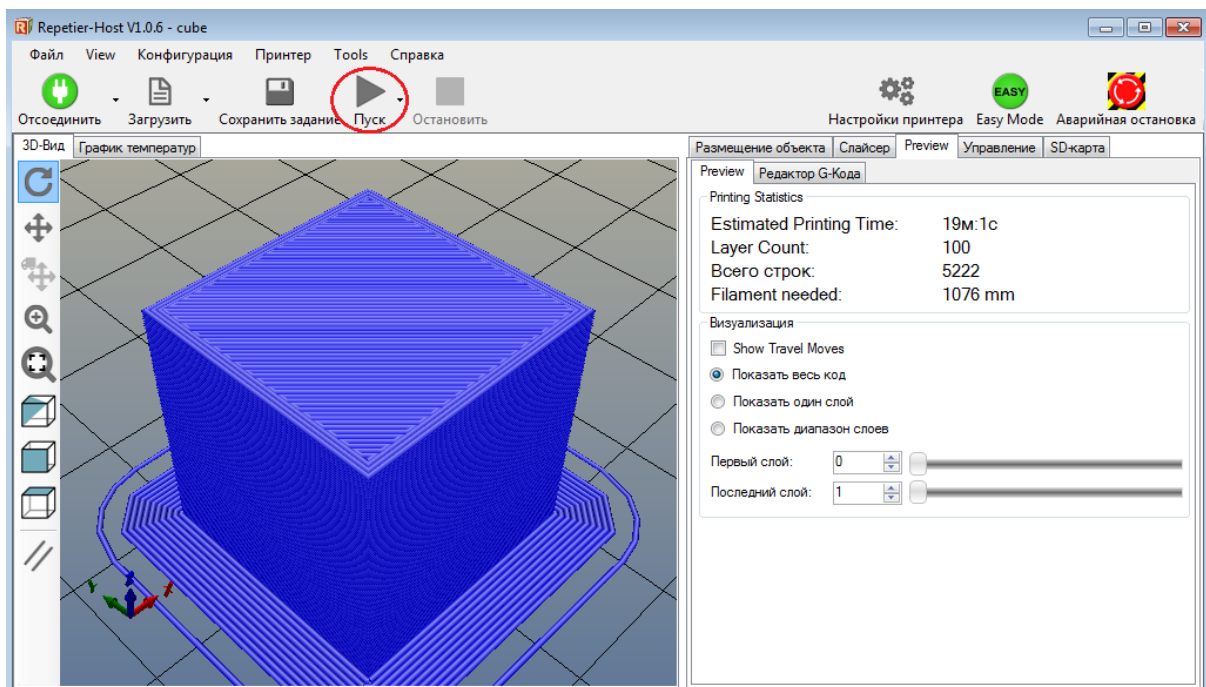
Repetier-Host V1.0.6 - cube

Файл View Конфигурация Принтер Tools Справка

Отсоединить Загрузить Сохранить задание Пуск Остановить Настройки принтера EASY Easy Mode Аварийная остановка

3D-Вид График температур

Размещение объекта Слайсер Preview Управление SD-карта

Preview Редактор G-Кода

Printing Statistics

Estimated Printing Time: 19м:1с
Layer Count: 100
Всего строк: 5222
Filament needed: 1076 mm

Визуализация

Show Travel Moves
Показать весь код
Показать один слой
Показать диапазон слоев

Первый слой: 0
Последний слой: 1